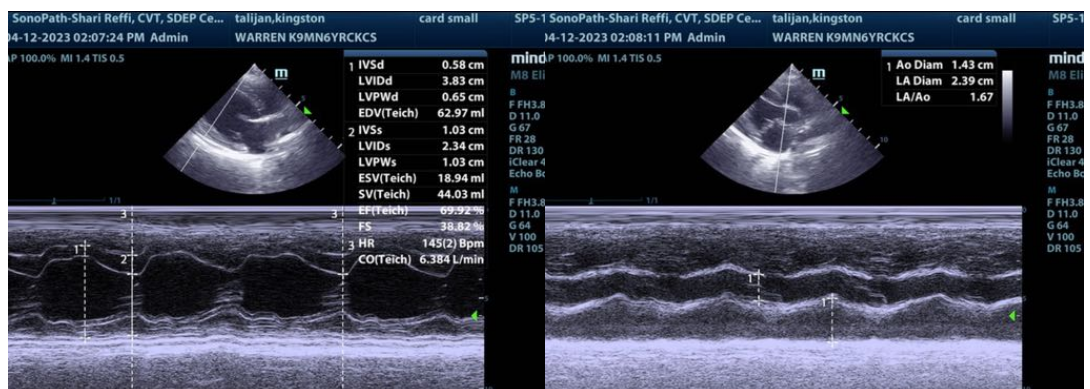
SonoPath-Shari Reffi, CVT, SDEP Ce... talijan,kingston card small
04-12-2023 02:07:24 PM Admin WARREN K9MN6YRCKCS
AP 100.0% MI 1.4 TIS 0.5

| | | |
|---|---|---|
| 1 | IVSd | 0.58 cm |
| | LVIDd | 3.83 cm |
| | LVPWd | 0.65 cm |
| | EDV(Teich) | 62.97 ml |
| 2 | IVSs | 1.03 cm |
| | LVIDs | 2.34 cm |
| | LVPWs | 1.03 cm |
| | ESV(Teich) | 18.94 ml |
| | SV(Teich) | 44.03 ml |
| | EF(Teich) | 69.92 % |
| | FS | 38.82 % |
| 3 | HR | 145(2) Bpm |
| | CO(Teich) | 6.384 L/min |

mind
M8 Eli
B
F FH3.8
D 11.0
G 67
FR 28
DR 130
iClear 4
Echo Bo
M
F FH3.8
D 11.0
G 64
V 100
DR 105

1 1/1 3 3 1 2

SP5-1 SonoPath-Shari Reffi, CVT, SDEP Ce... talijan,kingston card small SP5-1
04-12-2023 02:08:11 PM Admin WARREN K9MN6YRCKCS
AP 100.0% MI 1.4 TIS 0.5

| | | |
|---|---|---|
| 1 | Ao Diam | 1.43 cm |
| | LA Diam | 2.39 cm |
| | LA/Ao | 1.67 |

mind
M8 Eli
B
F FH3.8
D 11.0
G 67
FR 28
DR 130
iClear 4
Echo Bo
M
F FH3.8
D 11.0
G 64
V 100
DR 105

1/1 1 1